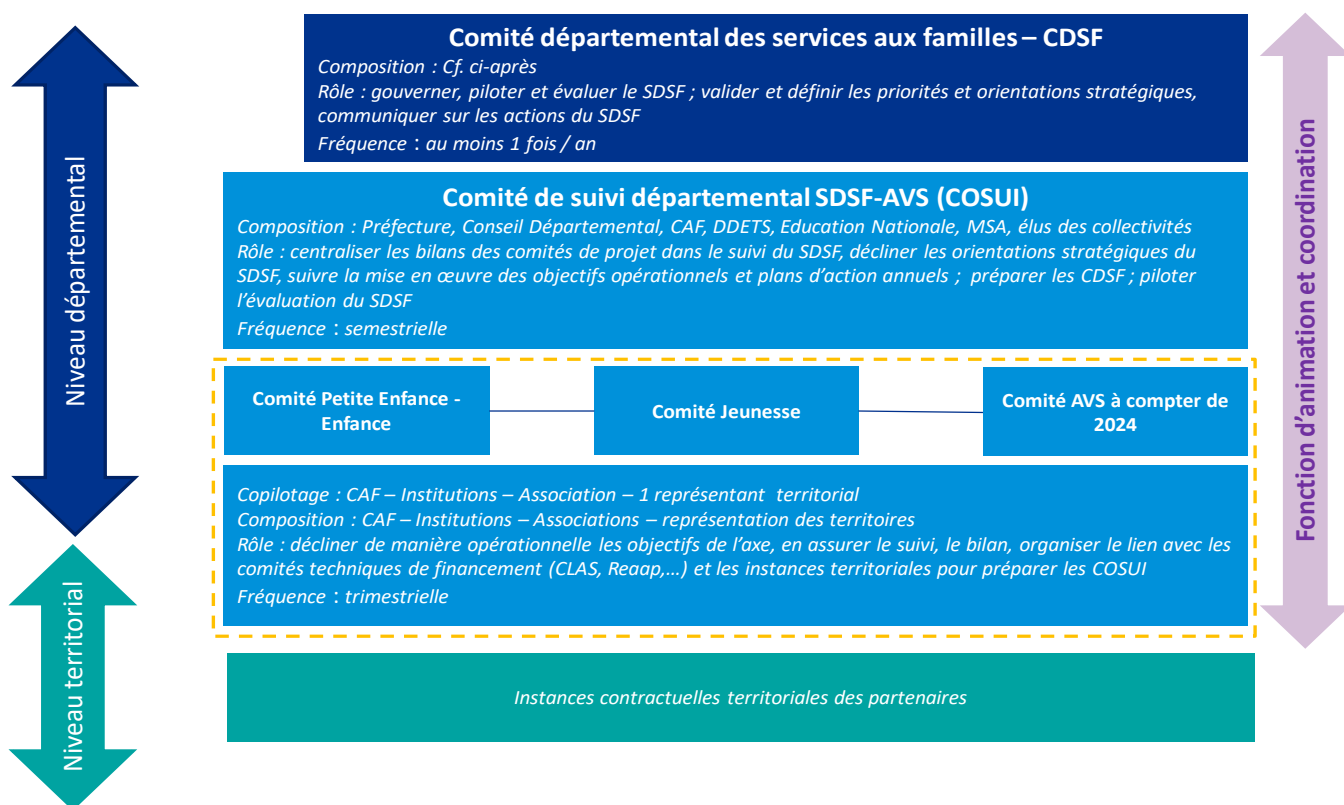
Niveau départemental

Comité départemental des services aux familles – CDSF

Composition : Cf. ci-après

Rôle : gouverner, piloter et évaluer le SDSF ; valider et définir les priorités et orientations stratégiques, communiquer sur les actions du SDSF

Fréquence : au moins 1 fois / an

Comité de suivi départemental SDSF-AVS (COSUI)

Composition : Préfecture, Conseil Départemental, CAF, DDETS, Education Nationale, MSA, élus des collectivités

Rôle : centraliser les bilans des comités de projet dans le suivi du SDSF, décliner les orientations stratégiques du SDSF, suivre la mise en œuvre des objectifs opérationnels et plans d'action annuels ; préparer les CDSF ; piloter l'évaluation du SDSF

Fréquence : semestrielle

Comité Petite Enfance - Enfance

Comité Jeunesse

Comité AVS à compter de 2024

Copilotage : CAF – Institutions – Association – 1 représentant territorial

Composition : CAF – Institutions – Associations – représentation des territoires

Rôle : décliner de manière opérationnelle les objectifs de l'axe, en assurer le suivi, le bilan, organiser le lien avec les comités techniques de financement (CLAS, Reaap,...) et les instances territoriales pour préparer les COSUI

Fréquence : trimestrielle

Niveau territorial

Instances contractuelles territoriales des partenaires

Fonction d'animation et coordination